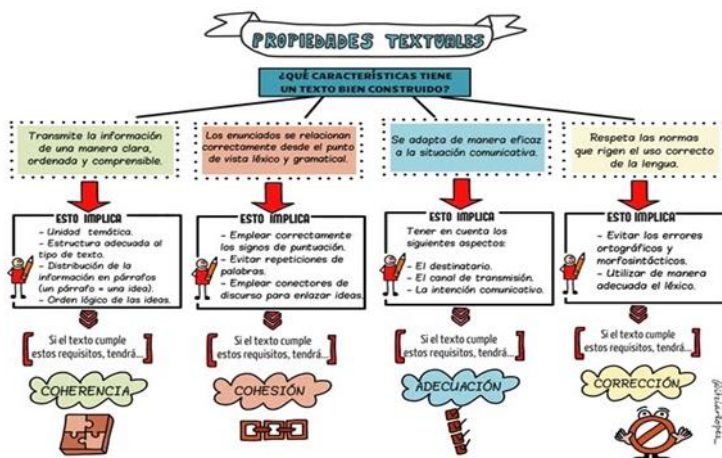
PROPIEDADES TEXTUALES

¿QUÉ CARACTERÍSTICAS TIENE UN TEXTO BIEN CONSTRUIDO?

Transmite la información de una manera clara, ordenada y comprensible.

ESTO IMPLICA
- Unidad temática.
- Estructura adecuada al tipo de texto.
- Distribución de la información en párrafos (un párrafo = una idea).
- Orden lógico de las ideas.

Si el texto cumple estos requisitos, tendrá...

COHERENCIA

Los enunciados se relacionan correctamente desde el punto de vista léxico y gramatical.

ESTO IMPLICA
- Emplear correctamente los signos de puntuación.
- Evitar repeticiones de palabras.
- Emplear conectores de discurso para enlazar ideas.

Si el texto cumple estos requisitos, tendrá...

COHESIÓN

Se adapta de manera eficaz a la situación comunicativa.

ESTO IMPLICA
Tener en cuenta los siguientes aspectos:
- El destinatario.
- El canal de transmisión.
- La intención comunicativa.

Si el texto cumple estos requisitos, tendrá...

ADECUACIÓN

Respeta las normas que rigen el uso correcto de la lengua.

ESTO IMPLICA
- Evitar los errores ortográficos y morfosintácticos.
- Utilizar de manera adecuada el léxico.

Si el texto cumple estos requisitos, tendrá...

CORRECCIÓN

@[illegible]